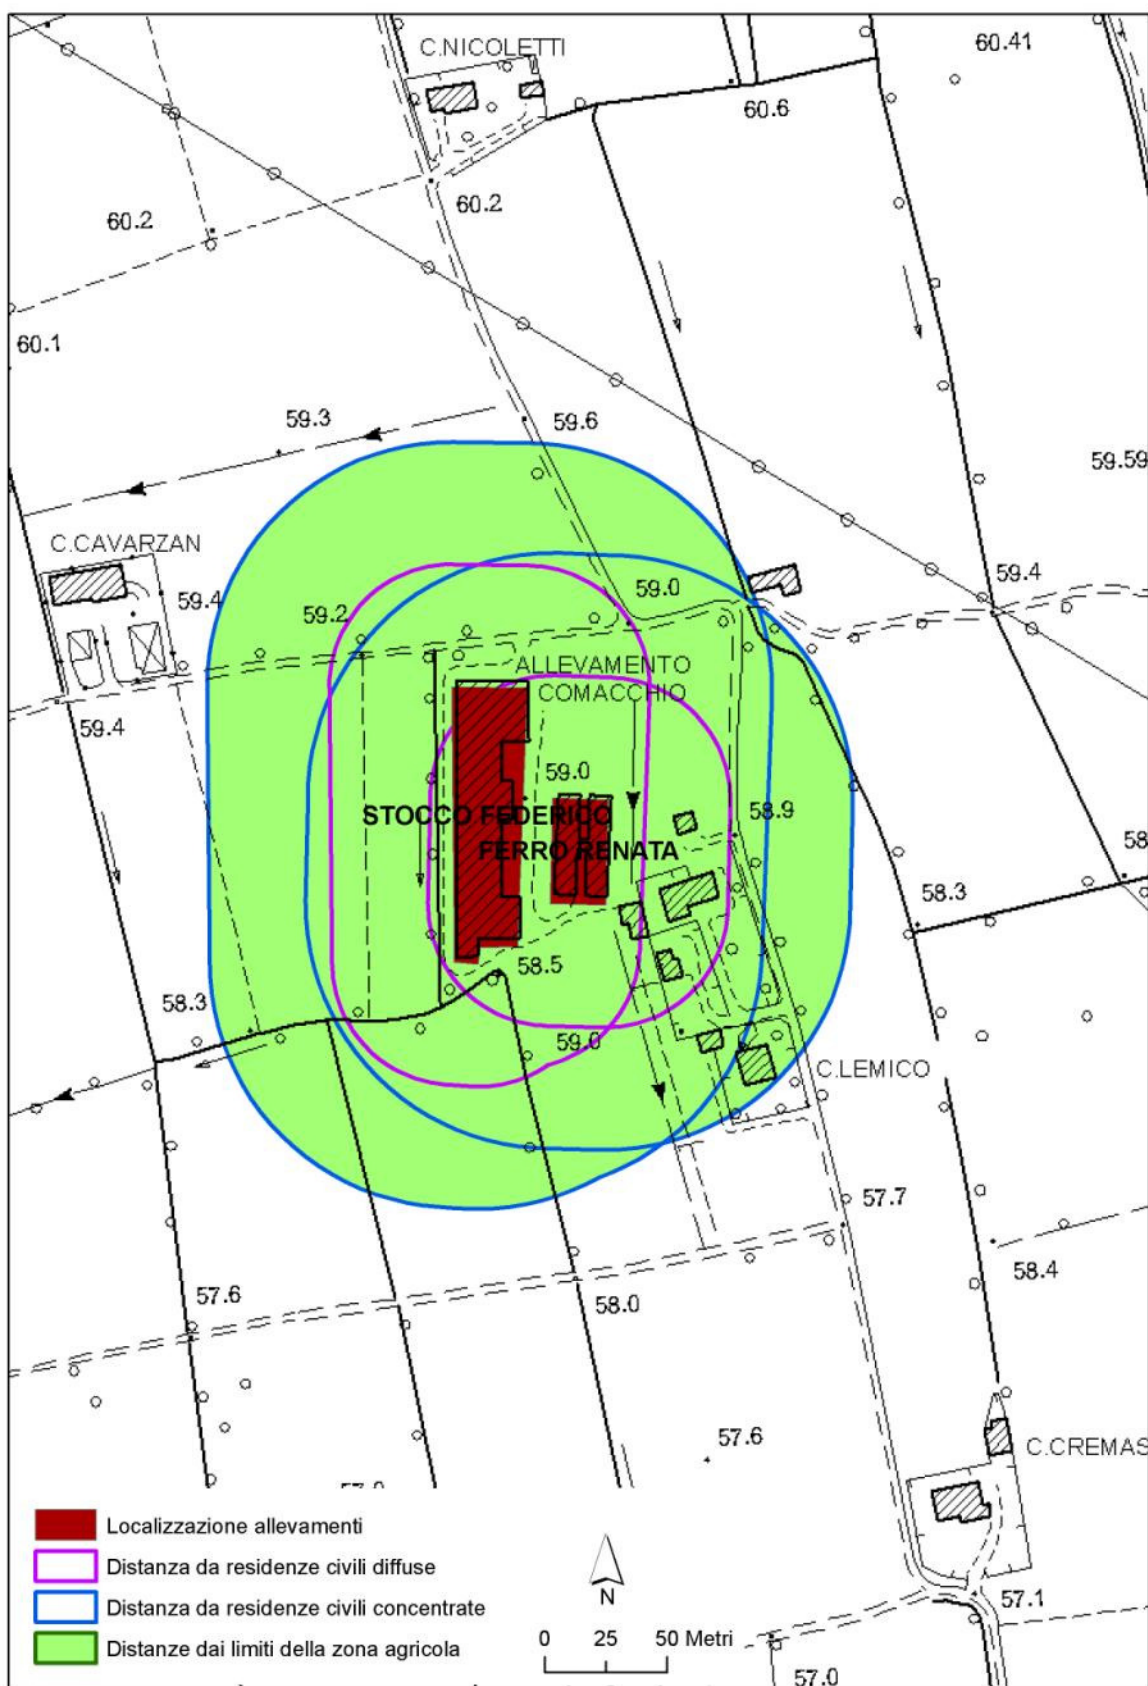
C.NICOLETTI
60.41
60.6
60.2
60.2
60.1
59.3
59.6
59.59
C.CAVARZAN
59.4
59.2
59.0
59.4
ALLEVAMENTO
COMACCHIO
59.4
59.0
STOCCO FEDERICO
FERRO RENATA
58.9
58
58.3
58.5
58.3
59.0
C.LEMICO
57.7
58.4
57.6
58.0
57.6
C.CREMAS
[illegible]

Localizzazione allevamenti
Distanza da residenze civili diffuse
Distanza da residenze civili concentrate
Distanze dai limiti della zona agricola
N
0 25 50 Metri
57.1
57.0